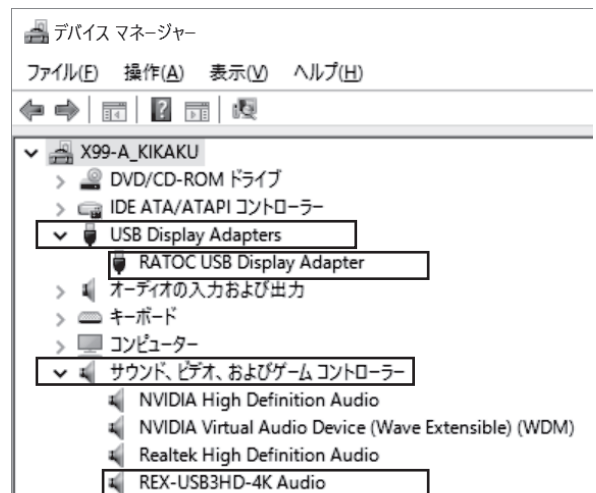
デバイス マネージャー

ファイル(F) 操作(A) 表示(V) ヘルプ(H)

X99-A_KIKAKU
DVD/CD-ROM ドライブ
IDE ATA/ATAPI コントローラー
USB Display Adapters
RATOC USB Display Adapter
オーディオの入力および出力
キーボード
コンピューター
サウンド、ビデオ、およびゲーム コントローラー
NVIDIA High Definition Audio
NVIDIA Virtual Audio Device (Wave Extensible) (WDM)
Realtek High Definition Audio
REX-USB3HD-4K Audio